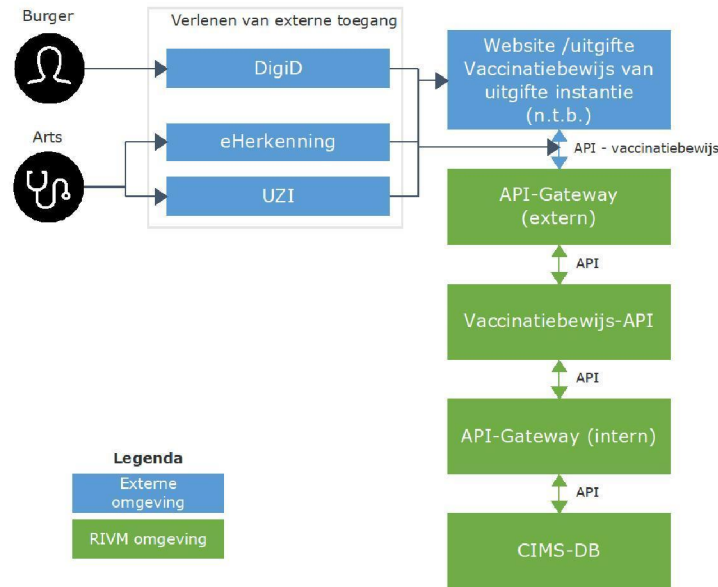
Burger

Arts

Verlenen van externe toegang

DigiD

eHerkenning

UZI

Website /uitgifte Vaccinatiebewijs van uitgifte instantie (n.t.b.)

API - vaccinatiebewijs

API-Gateway (extern)

API

Vaccinatiebewijs-API

API

API-Gateway (intern)

API

CIMS-DB

Legenda

Externe omgeving

RIVM omgeving